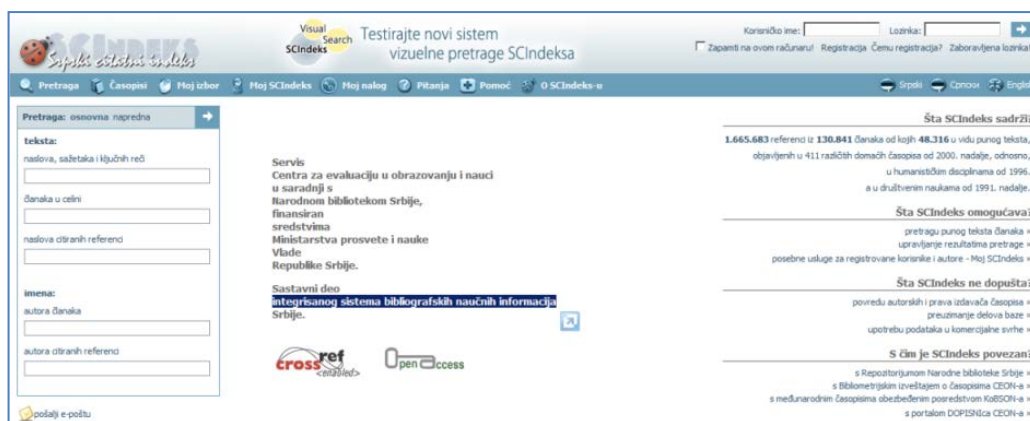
SCIndeks Srpski citatni indeks

Visual Search SCIndeks Testirajte novi sistem vizuelne pretrage SCIndeksa

Korisničko ime: Lozinka:
Zapamti na ovom računaru! Registracija Čemu registracija? Zaboravljena lozinka

Pretraga Časopisi Moj izbor Moj SCIndeks Moj nalog Pitanja Pomoć O SCIndeks-u
Srpski Српски English

Pretraga: osnovna napredna

teksta:
naslova, sažetaka i ključnih reči
članka u celini
naslova citiranih referenci

imena:
autora članaka
autora citiranih referenci

pošalji e-poštu

Servis
Centra za evaluaciju u obrazovanju i nauci
u saradnji s
Narodnom bibliotekom Srbije,
finansiran
sredstvima
Ministarstva prosvete i nauke
Vlade
Republike Srbije.

Sastavni deo
integrisanog sistema bibliografskih naučnih informacija
Srbije.

crossref enabled
Open Access

Šta SCIndeks sadrži

1.665.683 referenci iz 130.841 članaka od kojih 48.316 u vidu punog teksta, objavljenih u 411 različitih domaćih časopisa od 2000. nadalje, odnosno, u humanističkim disciplinama od 1996. a u društvenim naukama od 1991. nadalje.

Šta SCIndeks omogućava

pretragu punog teksta članaka »
upravljanje rezultatima pretrage »
posebne usluge za registrovane korisnike i autore - Moj SCIndeks »

Šta SCIndeks ne dopušta

povredu autorskih i prava izdavača časopisa »
preuzimanje delova baze »
upotrebu podataka u komercijalne svrhe »

S čim je SCIndeks povezan

s Repozitorijumom Narodne biblioteke Srbije »
s Bibliometrijskim izveštajem o časopisima CEON-a »
s međunarodnim časopisima obezbeđenim posredstvom KoBSON-a »
s portalom DOPISNIca CEON-a »